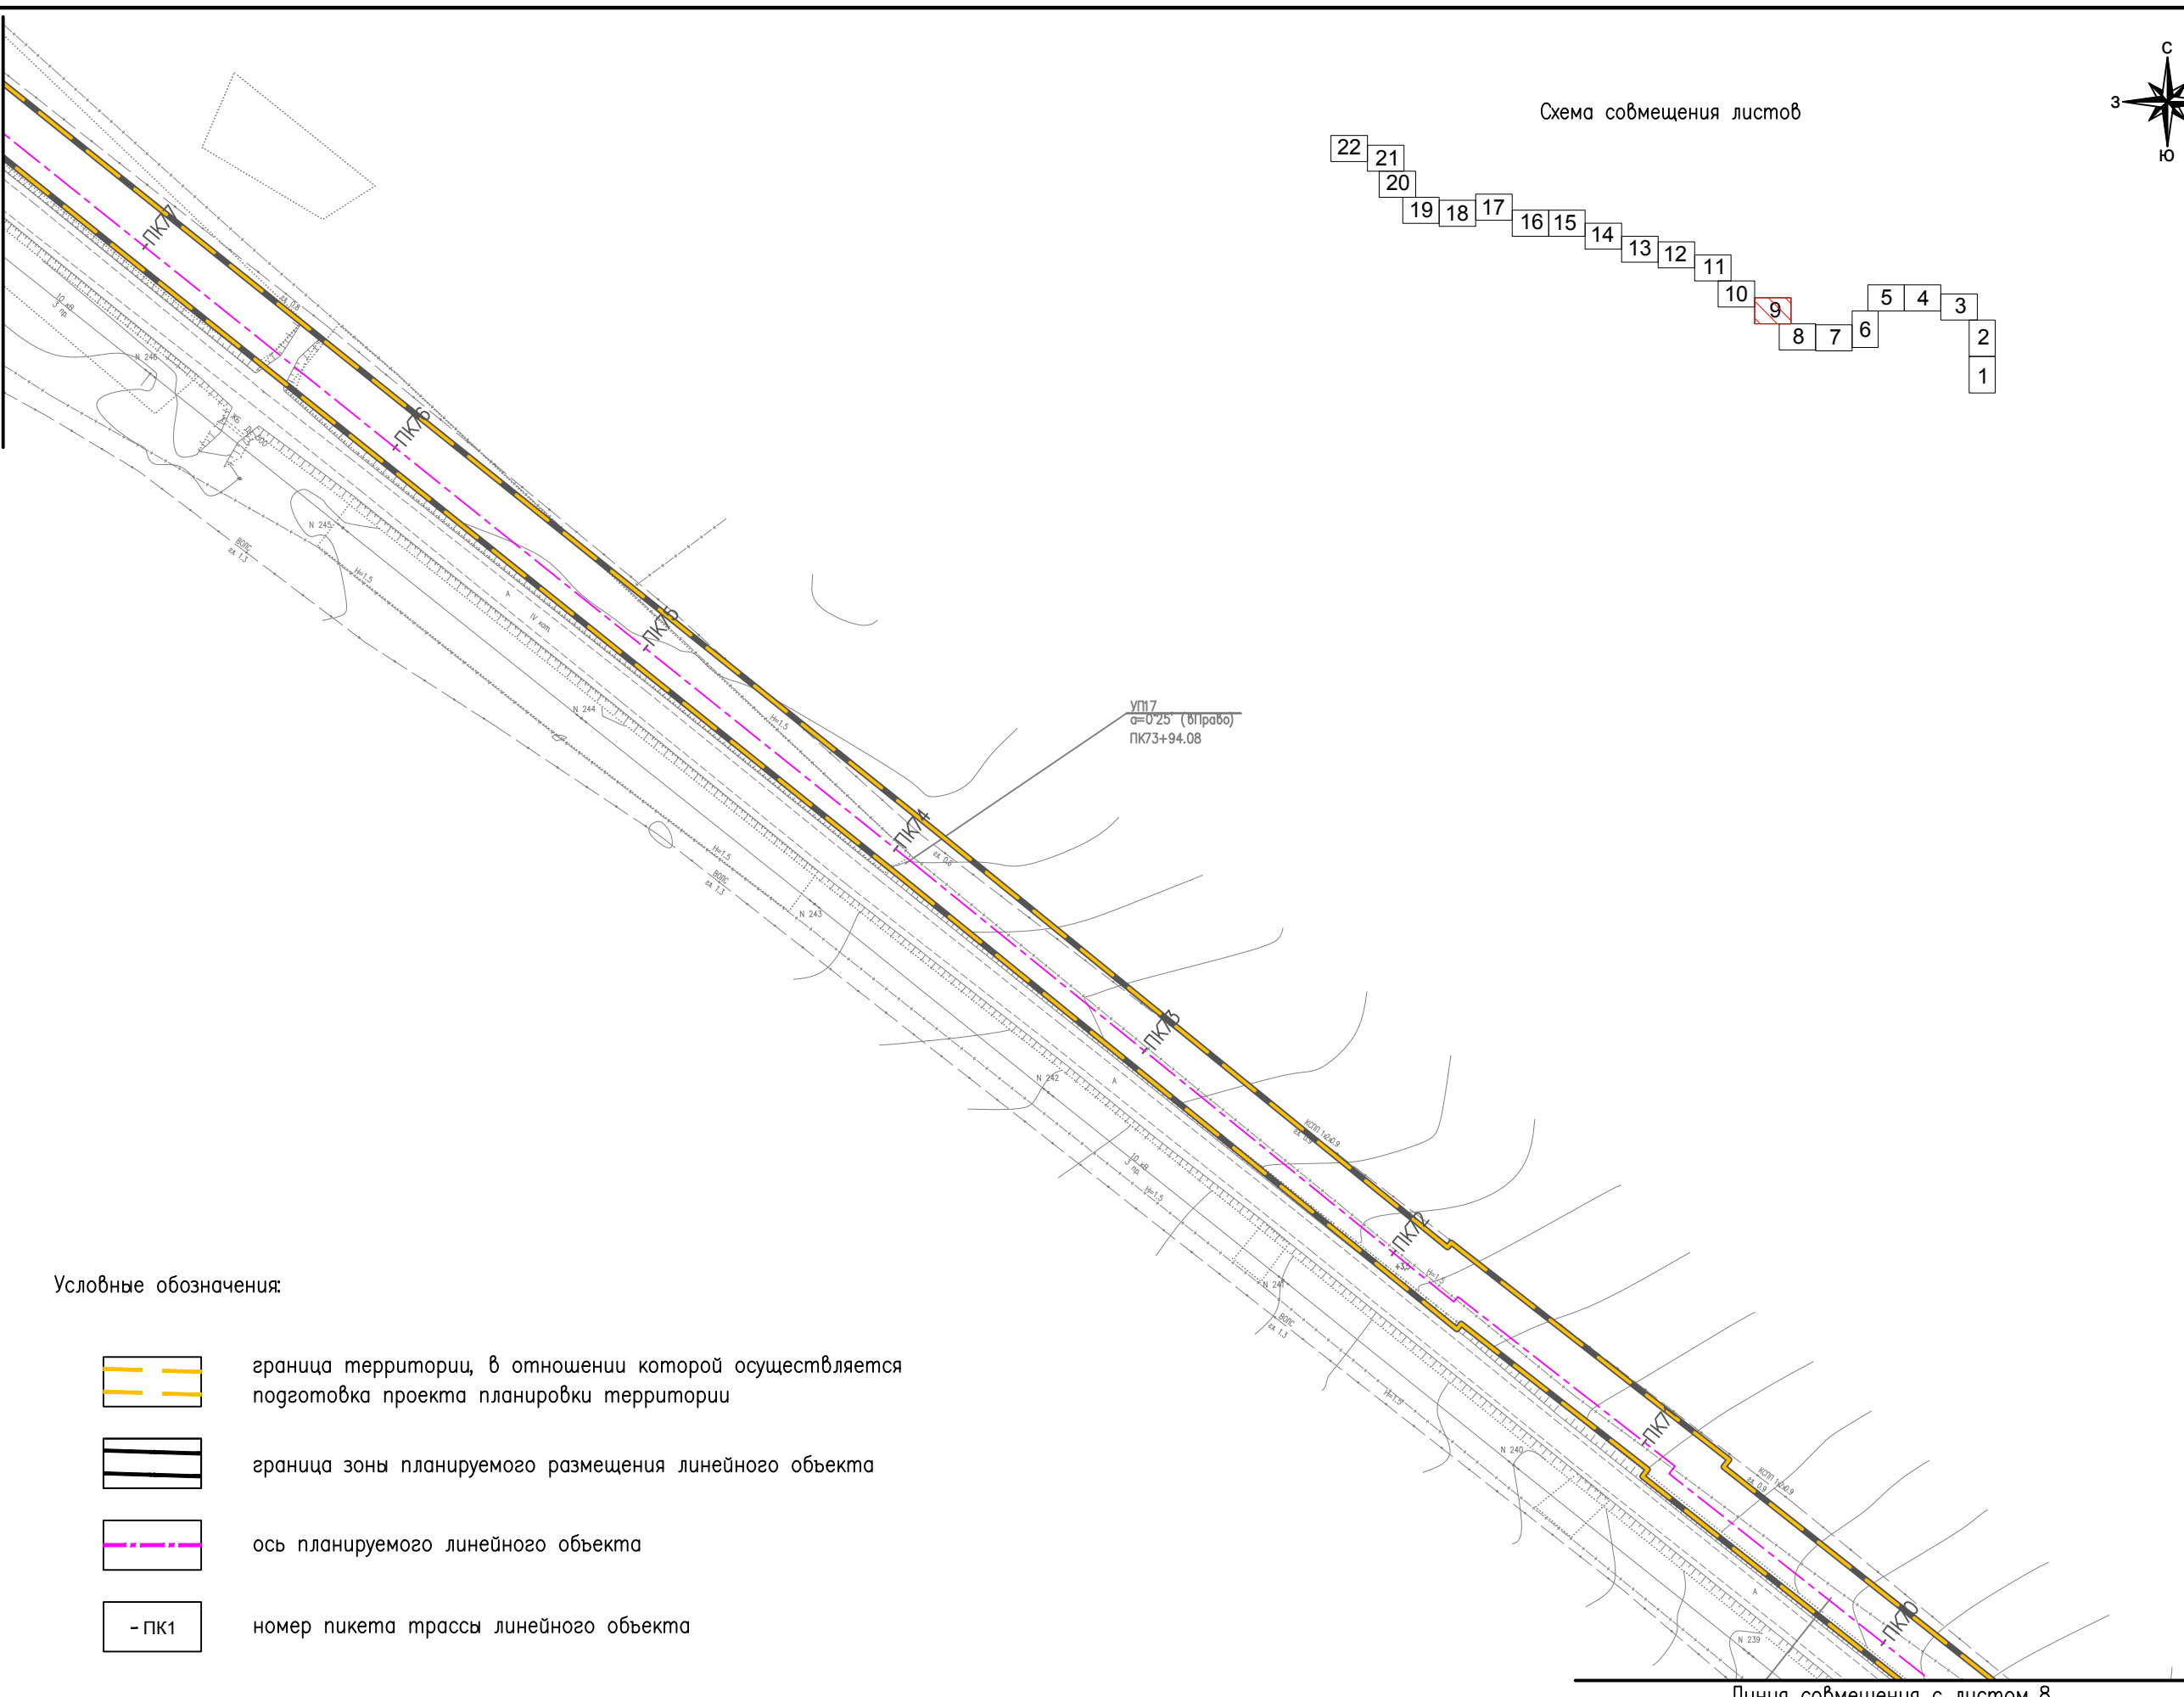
Схема совмещения листов

С
З
Ю

22
21
20
19
18
17
16
15
14
13
12
11
10
9
8
7
6
5
4
3
2
1

ПК77
ПК76
ПК75
ПК74
ПК73
ПК72
ПК71
ПК70

УП17
α=0°25' (вПраво)
ПК73+94.08

N 246
N 245
N 244
N 243
N 242
N 241
N 240
N 239

H=1.5
ВОЛС
КСПП 1х2х0.9

Условные обозначения:

граница территории, в отношении которой осуществляется подготовка проекта планировки территории

граница зоны планируемого размещения линейного объекта

ось планируемого линейного объекта

- ПК1

номер пикета трассы линейного объекта

Линия совмещения с листом 8